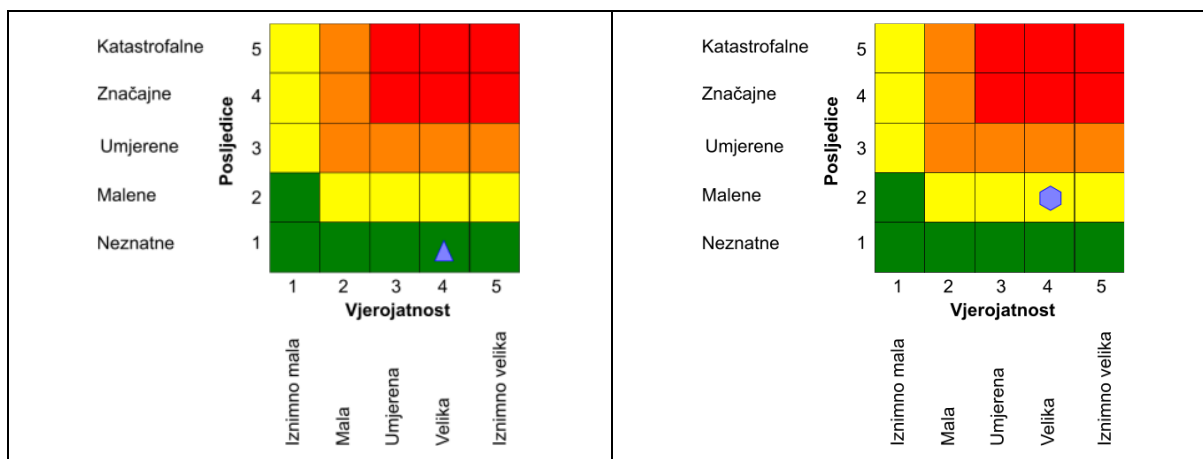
Katastrofalne 5
Značajne 4
Umjerene 3
Malene 2
Neznatne 1

Posljedice

1 2 3 4 5
Vjerojatnost

Iznimno mala
Mala
Umjerena
Velika
Iznimno velika

Katastrofalne 5
Značajne 4
Umjerene 3
Malene 2
Neznatne 1

Posljedice

1 2 3 4 5
Vjerojatnost

Iznimno mala
Mala
Umjerena
Velika
Iznimno velika